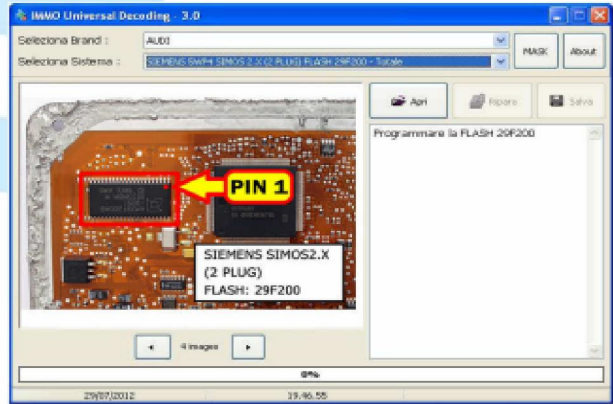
IMMO Universal Decoding - 3.0

Seleziona Brand : AUDI

Seleziona Sistema : SIEMENS 5WP4 SIMOS 2.X (2 PLUG) FLASH 29F200 - Totale

MASK

About

Apri

Ripara

Salva

Programmare la FLASH 29F200

PIN 1

SIEMENS SIMOS2.X
(2 PLUG)
FLASH: 29F200

4 images

0%

29/07/2012

19.46.55